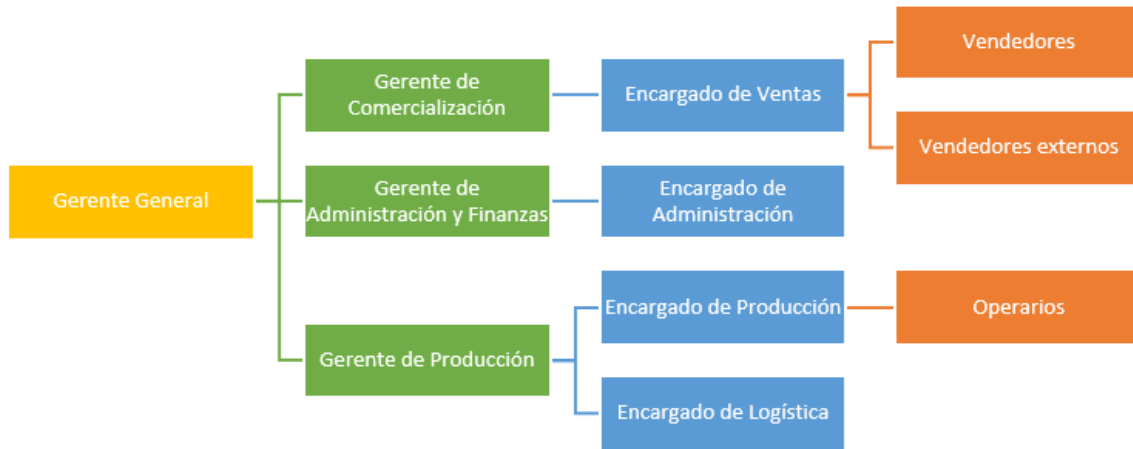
Gerente General

Gerente de Comercialización

Encargado de Ventas

Vendedores

Vendedores externos

Gerente de Administración y Finanzas

Encargado de Administración

Gerente de Producción

Encargado de Producción

Operarios

Encargado de Logística